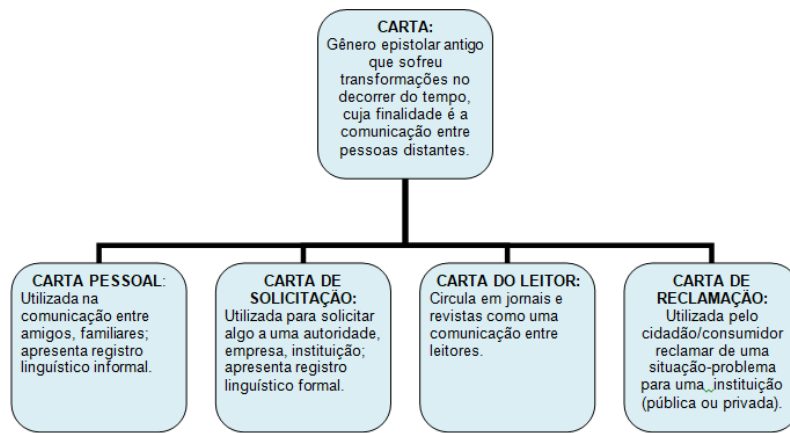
CARTA:
Gênero epistolar antigo que sofreu transformações no decorrer do tempo, cuja finalidade é a comunicação entre pessoas distantes.

CARTA PESSOAL:
Utilizada na comunicação entre amigos, familiares; apresenta registro linguístico informal.

CARTA DE SOLICITAÇÃO:
Utilizada para solicitar algo a uma autoridade, empresa, instituição; apresenta registro linguístico formal.

CARTA DO LEITOR:
Circula em jornais e revistas como uma comunicação entre leitores.

CARTA DE RECLAMAÇÃO:
Utilizada pelo cidadão/consumidor reclamar de uma situação-problema para uma instituição (pública ou privada).